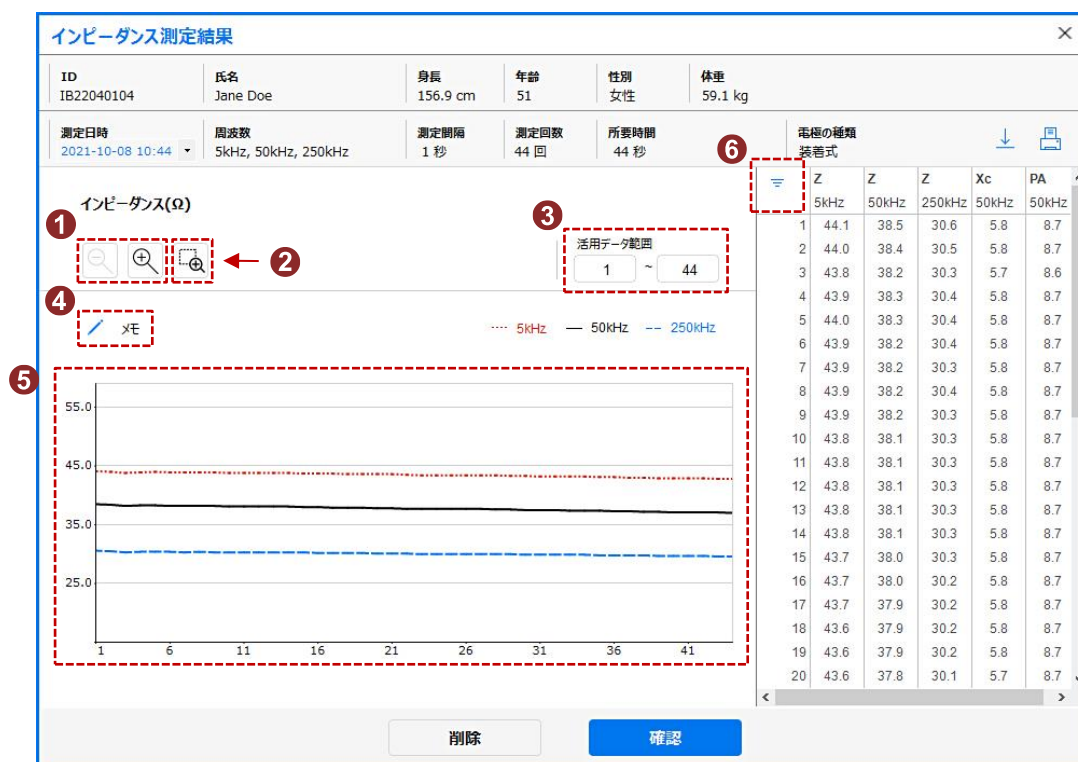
インピーダンス測定結果 ×

| ID | 氏名 | 身長 | 年齢 | 性別 | 体重 |
|---|---|---|---|---|---|
| IB22040104 | Jane Doe | 156.9 cm | 51 | 女性 | 59.1 kg |

| 測定日時 | 周波数 | 測定間隔 | 測定回数 | 所要時間 | 電極の種類 |
|---|---|---|---|---|---|
| 2021-10-08 10:44 | 5kHz, 50kHz, 250kHz | 1 秒 | 44 回 | 44 秒 | 装着式 |

インピーダンス(Ω)

1 2 3 4 5 6

活用データ範囲
1 ~ 44

メモ

5kHz 50kHz 250kHz

55.0
45.0
35.0
25.0

1 6 11 16 21 26 31 36 41

| | Z 5kHz | Z 50kHz | Z 250kHz | Xc 50kHz | PA 50kHz |
|---|---|---|---|---|---|
| 1 | 44.1 | 38.5 | 30.6 | 5.8 | 8.7 |
| 2 | 44.0 | 38.4 | 30.5 | 5.8 | 8.7 |
| 3 | 43.8 | 38.2 | 30.3 | 5.7 | 8.6 |
| 4 | 43.9 | 38.3 | 30.4 | 5.8 | 8.7 |
| 5 | 44.0 | 38.3 | 30.4 | 5.8 | 8.7 |
| 6 | 43.9 | 38.2 | 30.4 | 5.8 | 8.7 |
| 7 | 43.9 | 38.2 | 30.3 | 5.8 | 8.7 |
| 8 | 43.9 | 38.2 | 30.4 | 5.8 | 8.7 |
| 9 | 43.9 | 38.2 | 30.3 | 5.8 | 8.7 |
| 10 | 43.8 | 38.1 | 30.3 | 5.8 | 8.7 |
| 11 | 43.8 | 38.1 | 30.3 | 5.8 | 8.7 |
| 12 | 43.8 | 38.1 | 30.3 | 5.8 | 8.7 |
| 13 | 43.8 | 38.1 | 30.3 | 5.8 | 8.7 |
| 14 | 43.8 | 38.1 | 30.3 | 5.8 | 8.7 |
| 15 | 43.7 | 38.0 | 30.3 | 5.8 | 8.7 |
| 16 | 43.7 | 38.0 | 30.2 | 5.8 | 8.7 |
| 17 | 43.7 | 37.9 | 30.2 | 5.8 | 8.7 |
| 18 | 43.6 | 37.9 | 30.2 | 5.8 | 8.7 |
| 19 | 43.6 | 37.9 | 30.2 | 5.8 | 8.7 |
| 20 | 43.6 | 37.8 | 30.1 | 5.7 | 8.7 |

削除 確認